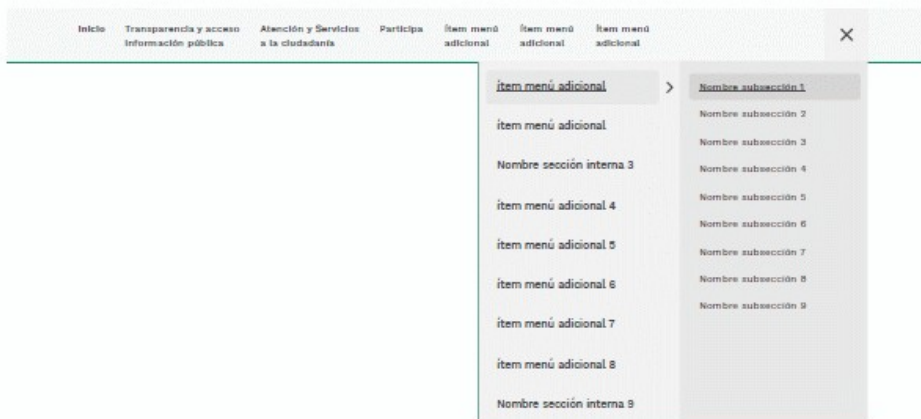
Inicio Transparencia y acceso información pública Atención y Servicios a la ciudadanía Participa Ítem menú adicional Ítem menú adicional Ítem menú adicional ×

ítem menú adicional >
ítem menú adicional
Nombre sección interna 3
ítem menú adicional 4
ítem menú adicional 5
ítem menú adicional 6
ítem menú adicional 7
ítem menú adicional 8
Nombre sección interna 9

Nombre subsección 1
Nombre subsección 2
Nombre subsección 3
Nombre subsección 4
Nombre subsección 5
Nombre subsección 6
Nombre subsección 7
Nombre subsección 8
Nombre subsección 9